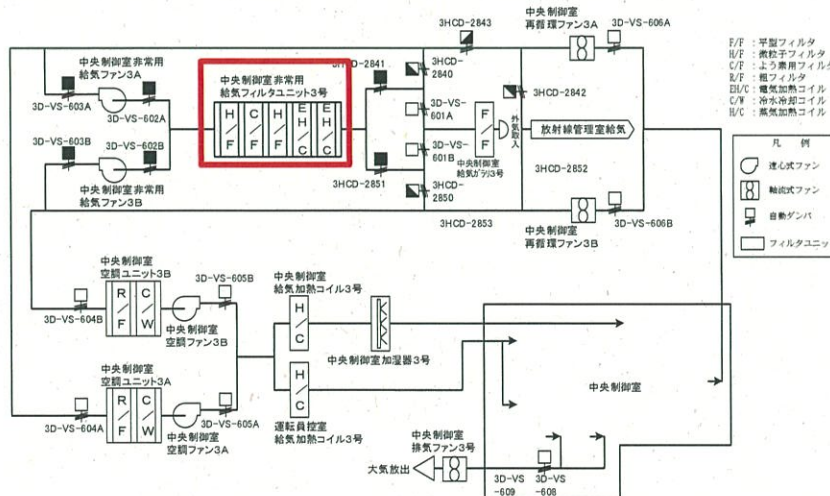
3HCD-2843
中央制御室
再循環ファン3A
3D-VS-606A

F/F：平型フィルタ
H/F：微粒子フィルタ
C/F：よう素用フィルタ
R/F：粗フィルタ
EH/C：電気加熱コイル
C/W：冷水冷却コイル
H/C：蒸気加熱コイル

凡　例
遠心式ファン
軸流式ファン
自動ダンパ
フィルタユニット

中央制御室非常用給気ファン3A
3D-VS-603A
3D-VS-602A
3D-VS-603B
3D-VS-602B
中央制御室非常用給気ファン3B

中央制御室非常用給気フィルタユニット3号
H/F
C/F
H/F
EH/C
EH/C

3HCD-2841
3HCD-2840
3D-VS-601A
3D-VS-601B
3HCD-2851
3HCD-2850
F/F
外気取入
中央制御室給気ガラリ3号
3HCD-2842
放射線管理室給気
3HCD-2852
3HCD-2853
中央制御室再循環ファン3B
3D-VS-606B

中央制御室空調ユニット3B
3D-VS-605B
R/F
C/W
3D-VS-604B
中央制御室空調ファン3B

中央制御室給気加熱コイル3号
H/C
中央制御室加湿器3号

中央制御室

中央制御室空調ユニット3A
R/F
C/W
3D-VS-604A
中央制御室空調ファン3A
3D-VS-605A

運転員控室給気加熱コイル3号
H/C

中央制御室排気ファン3号
大気放出
3D-VS-609
3D-VS-608